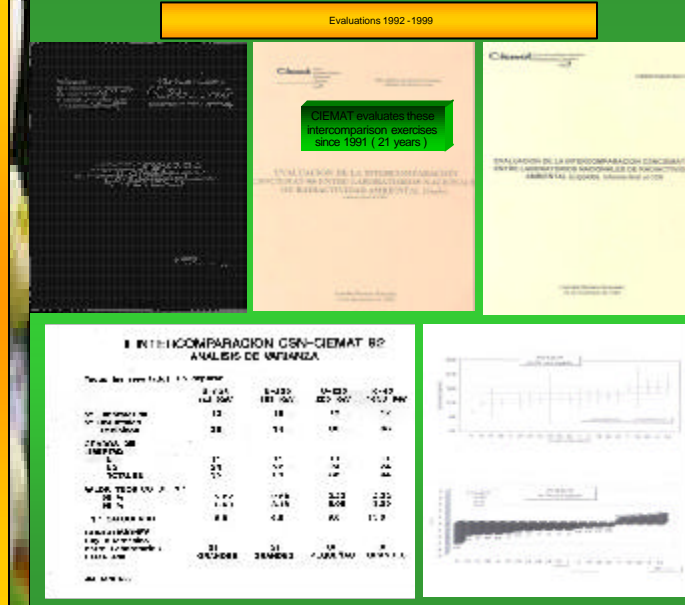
Evaluations 1992 -1999

Ciemat

EVALUACION DE LA INTERCOMPARACION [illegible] ENTRE LABORATORIOS NACIONALES DE RADIACTIVIDAD AMBIENTAL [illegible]

CIEMAT evaluates these intercomparison exercises since 1991 ( 21 years )

Ciemat

EVALUACION DE LA INTERCOMPARACION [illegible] ENTRE LABORATORIOS NACIONALES DE RADIACTIVIDAD AMBIENTAL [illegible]

I INTERCOMPARACION CSN-CIEMAT 92
ANALISIS DE VARIANZA

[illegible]